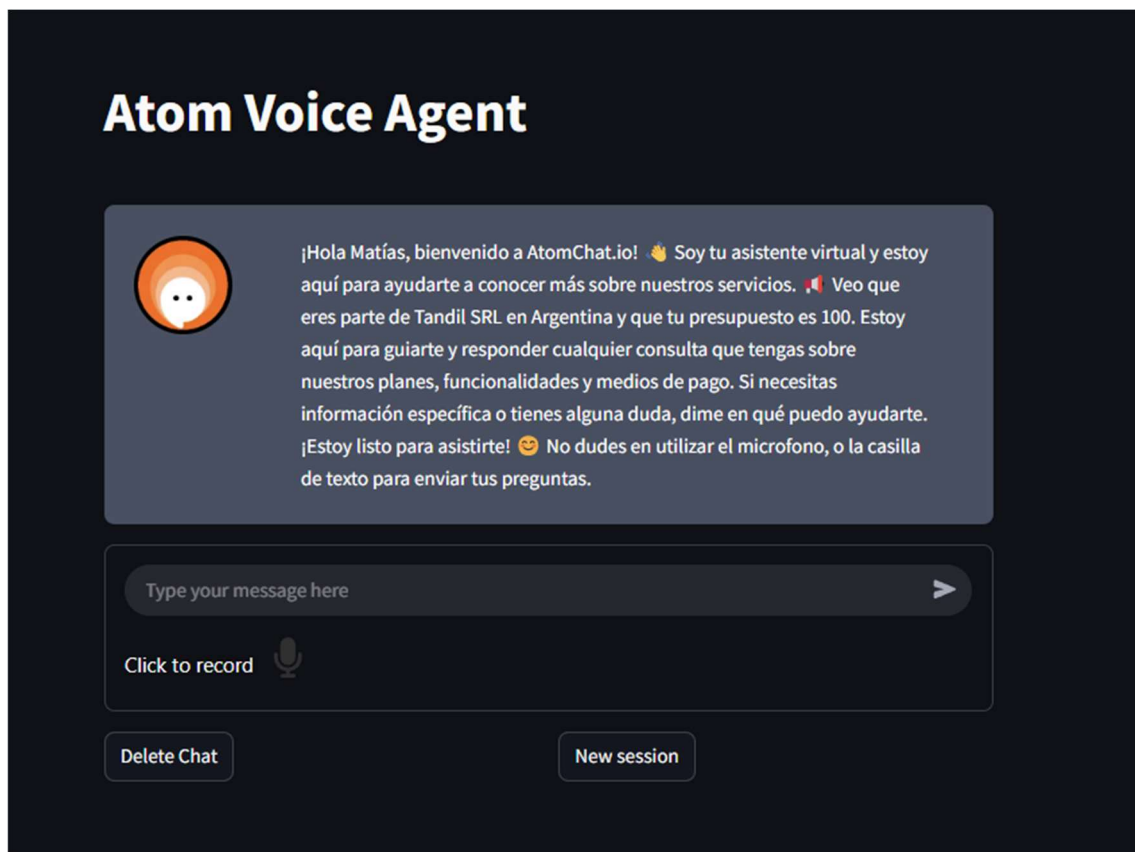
Atom Voice Agent

¡Hola Matías, bienvenido a AtomChat.io! 👋 Soy tu asistente virtual y estoy aquí para ayudarte a conocer más sobre nuestros servicios. 📢 Veo que eres parte de Tandil SRL en Argentina y que tu presupuesto es 100. Estoy aquí para guiarte y responder cualquier consulta que tengas sobre nuestros planes, funcionalidades y medios de pago. Si necesitas información específica o tienes alguna duda, dime en qué puedo ayudarte. ¡Estoy listo para asistirte! 😊 No dudes en utilizar el microfono, o la casilla de texto para enviar tus preguntas.

Type your message here

Click to record

Delete Chat

New session